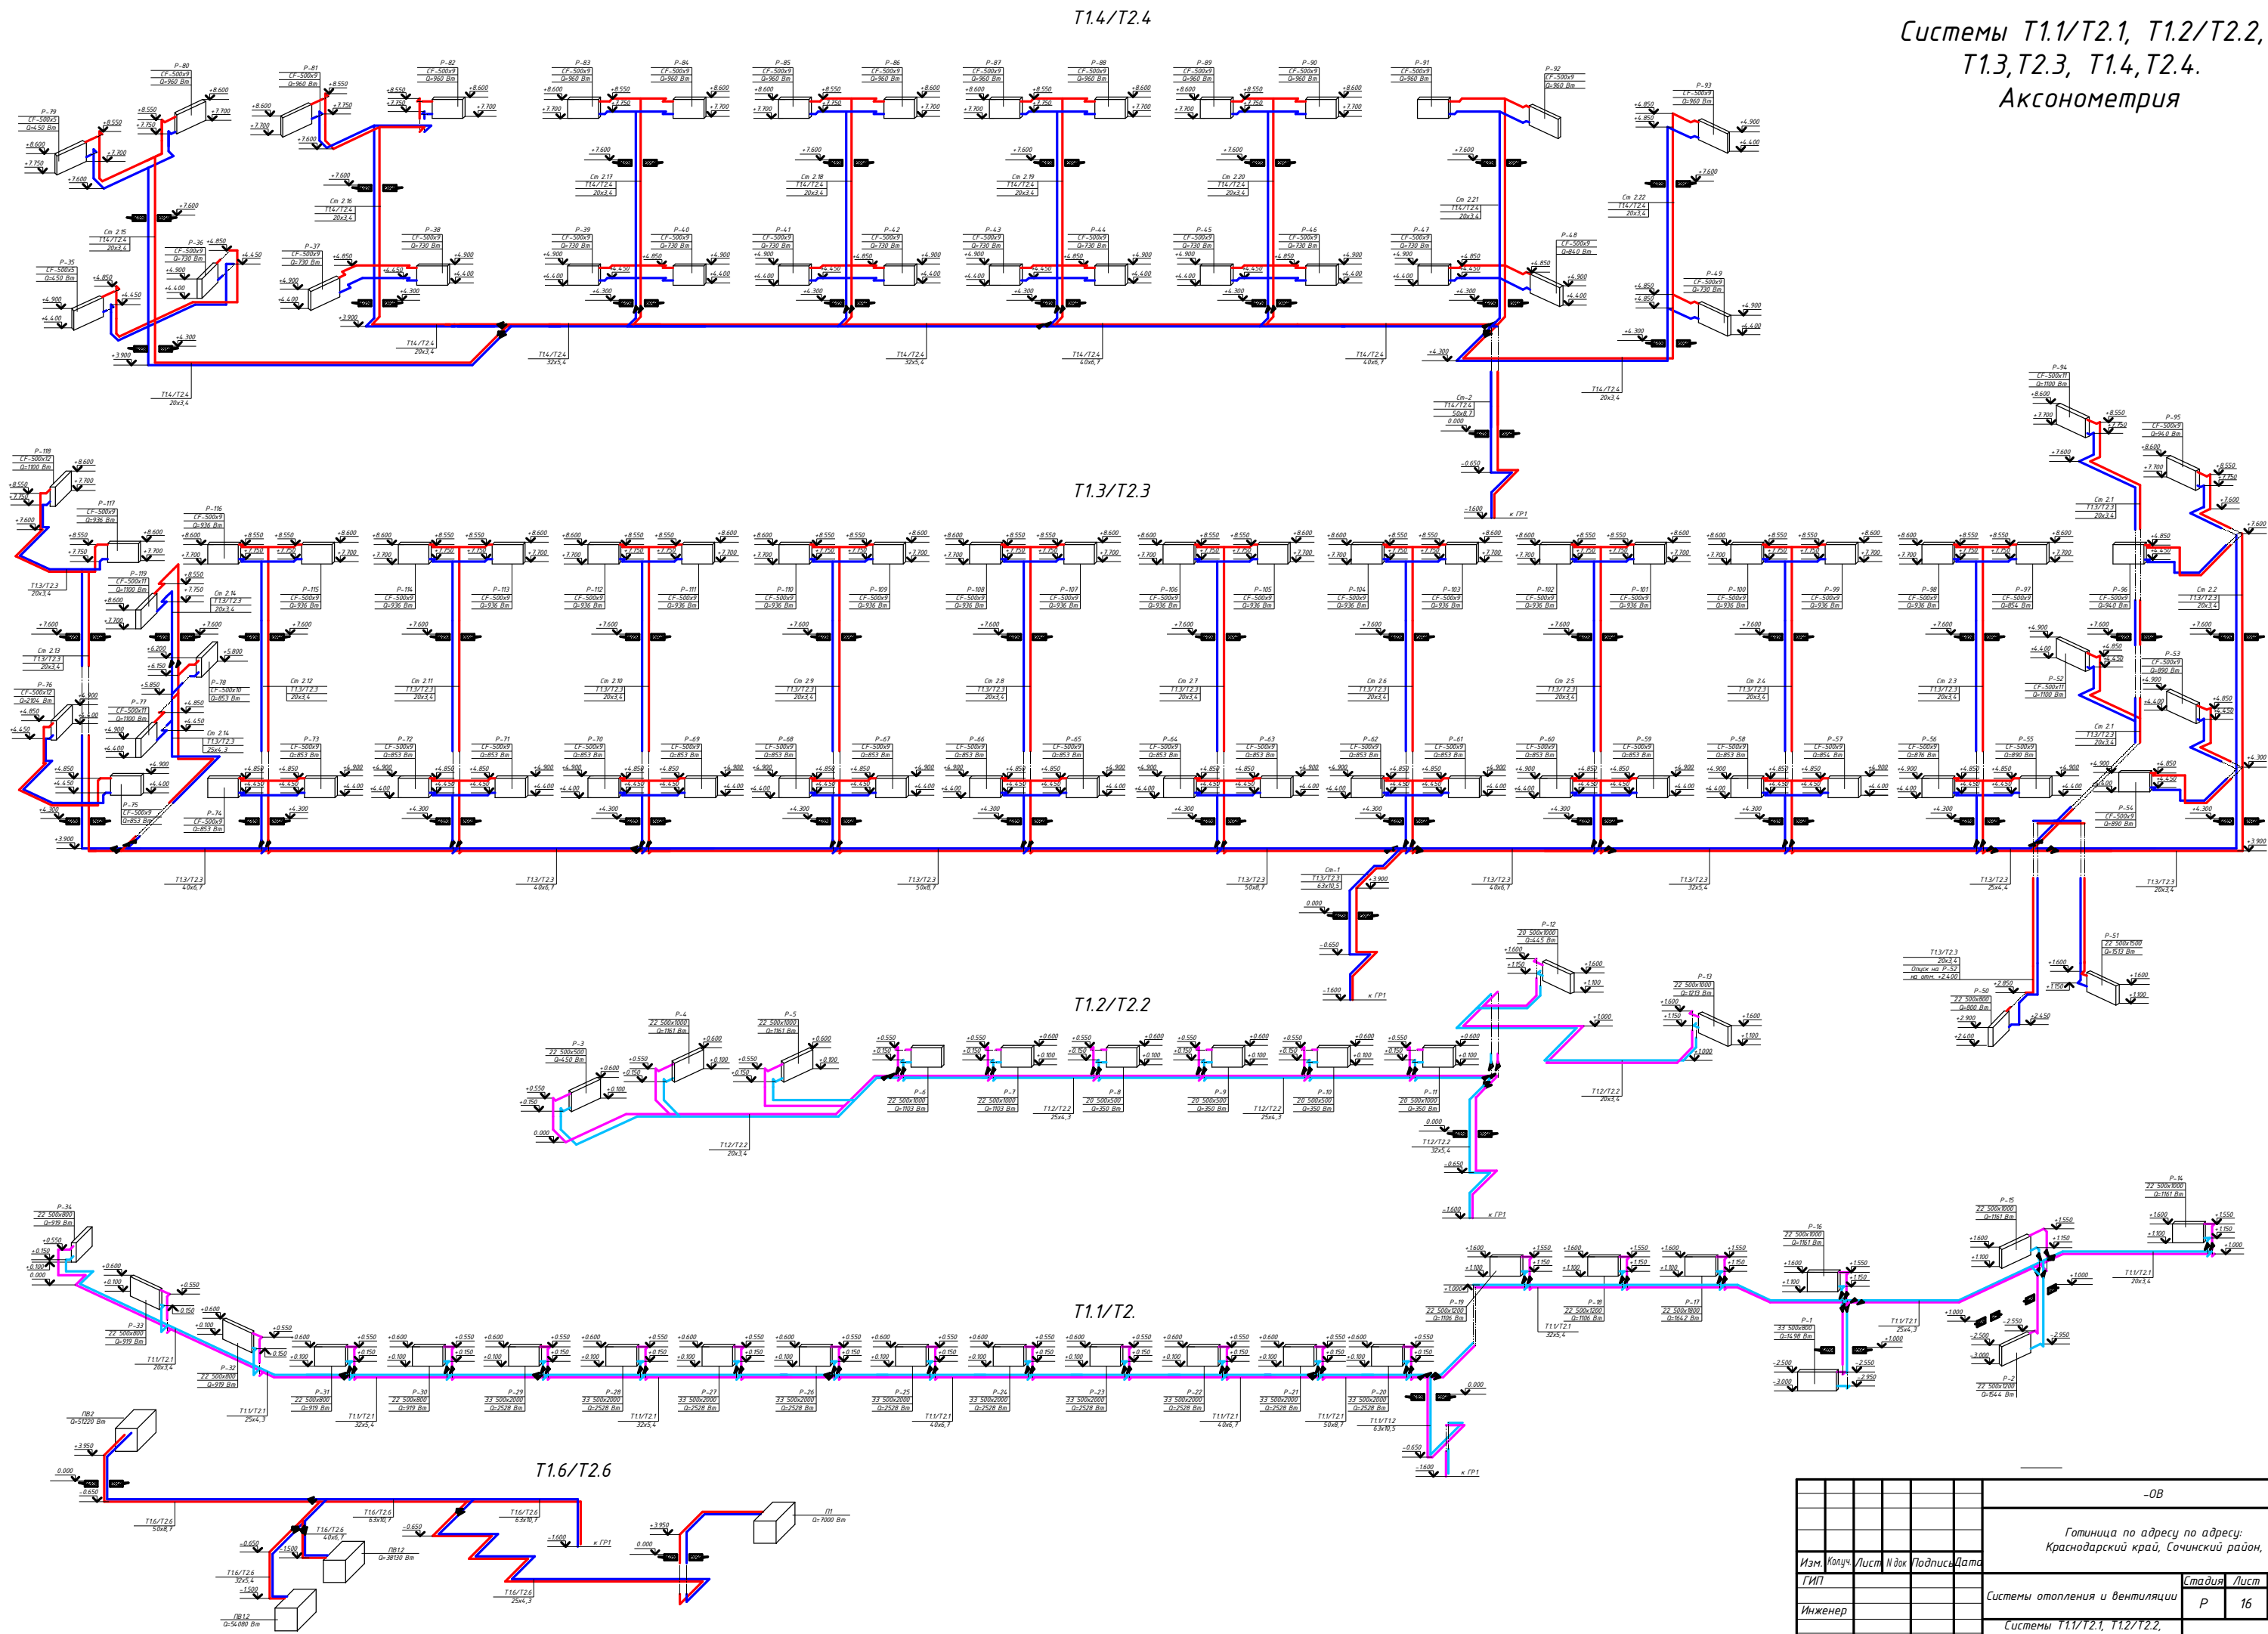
Системы Т1.1/Т2.1, Т1.2/Т2.2, Т1.3,Т2.3, Т1.4,Т2.4. Аксонометрия

Т1.4/Т2.4

Т1.3/Т2.3

Т1.2/Т2.2

Т1.1/Т2.

Т1.6/Т2.6

P-79
CF-500x5
Q=450 Вт

P-80
CF-500x9
Q=960 Вт

P-81
CF-500x9
Q=960 Вт

P-82
CF-500x9
Q=960 Вт

P-83
CF-500x9
Q=960 Вт

P-84
CF-500x9
Q=960 Вт

P-85
CF-500x9
Q=960 Вт

P-86
CF-500x9
Q=960 Вт

P-87
CF-500x9
Q=960 Вт

P-88
CF-500x9
Q=960 Вт

P-89
CF-500x9
Q=960 Вт

P-90
CF-500x9
Q=960 Вт

P-91
CF-500x9
Q=960 Вт

P-92
CF-500x9
Q=960 Вт

P-93
CF-500x9
Q=960 Вт

Ст 2.15
Т14/Т2.4
20х3,4

Ст 2.16
Т14/Т2.4
20х3,4

Ст 2.17
Т14/Т2.4
20х3,4

Ст 2.18
Т14/Т2.4
20х3,4

Ст 2.19
Т14/Т2.4
20х3,4

Ст 2.20
Т14/Т2.4
20х3,4

Ст 2.21
Т14/Т2.4
20х3,4

Ст 2.22
Т14/Т2.4
20х3,4

P-35
CF-500x5
Q=450 Вт

P-36
CF-500x9
Q=730 Вт

P-37
CF-500x9
Q=730 Вт

P-38
CF-500x9
Q=730 Вт

P-39
CF-500x9
Q=730 Вт

P-40
CF-500x9
Q=730 Вт

P-41
CF-500x9
Q=730 Вт

P-42
CF-500x9
Q=730 Вт

P-43
CF-500x9
Q=730 Вт

P-44
CF-500x9
Q=730 Вт

P-45
CF-500x9
Q=730 Вт

P-46
CF-500x9
Q=730 Вт

P-47
CF-500x9
Q=730 Вт

P-48
CF-500x9
Q=840 Вт

P-49
CF-500x9
Q=730 Вт

Т14/Т2.4
20х3,4

Т14/Т2.4
32х5,4

Т14/Т2.4
40х6,7

Ст-2
Т14/Т2.4
50х8,3

к ГР1

P-94
CF-500x11
Q=1100 Вт

P-95
CF-500x9
Q=940 Вт

P-118
CF-500x12
Q=1100 Вт

P-117
CF-500x9
Q=936 Вт

P-116
CF-500x9
Q=936 Вт

P-119
CF-500x11
Q=1100 Вт

P-115
CF-500x9
Q=936 Вт

P-114
CF-500x9
Q=936 Вт

P-113
CF-500x9
Q=936 Вт

P-112
CF-500x9
Q=936 Вт

P-111
CF-500x9
Q=936 Вт

P-110
CF-500x9
Q=936 Вт

P-109
CF-500x9
Q=936 Вт

P-108
CF-500x9
Q=936 Вт

P-107
CF-500x9
Q=936 Вт

P-106
CF-500x9
Q=936 Вт

P-105
CF-500x9
Q=936 Вт

P-104
CF-500x9
Q=936 Вт

P-103
CF-500x9
Q=936 Вт

P-102
CF-500x9
Q=936 Вт

P-101
CF-500x9
Q=936 Вт

P-100
CF-500x9
Q=936 Вт

P-99
CF-500x9
Q=936 Вт

P-98
CF-500x9
Q=936 Вт

P-97
CF-500x9
Q=854 Вт

P-96
CF-500x9
Q=940 Вт

Ст 2.1
Т13/Т2.3
20х3,4

Ст 2.2
Т13/Т2.3
20х3,4

Ст 2.3
Т13/Т2.3
20х3,4

Ст 2.4
Т13/Т2.3
20х3,4

Ст 2.5
Т13/Т2.3
20х3,4

Ст 2.6
Т13/Т2.3
20х3,4

Ст 2.7
Т13/Т2.3
20х3,4

Ст 2.8
Т13/Т2.3
20х3,4

Ст 2.9
Т13/Т2.3
20х3,4

Ст 2.10
Т13/Т2.3
20х3,4

Ст 2.11
Т13/Т2.3
20х3,4

Ст 2.12
Т13/Т2.3
20х3,4

Ст 2.13
Т13/Т2.3
20х3,4

Ст 2.14
Т13/Т2.3
20х3,4

Ст 2.14
Т13/Т2.3
25х4,3

P-76
CF-500x12
Q=2104 Вт

P-77
CF-500x11
Q=1100 Вт

P-78
CF-500x10
Q=853 Вт

P-75
CF-500x9
Q=853 Вт

P-74
CF-500x9
Q=853 Вт

P-73
CF-500x9
Q=853 Вт

P-72
CF-500x9
Q=853 Вт

P-71
CF-500x9
Q=853 Вт

P-70
CF-500x9
Q=853 Вт

P-69
CF-500x9
Q=853 Вт

P-68
CF-500x9
Q=853 Вт

P-67
CF-500x9
Q=853 Вт

P-66
CF-500x9
Q=853 Вт

P-65
CF-500x9
Q=853 Вт

P-64
CF-500x9
Q=853 Вт

P-63
CF-500x9
Q=853 Вт

P-62
CF-500x9
Q=853 Вт

P-61
CF-500x9
Q=853 Вт

P-60
CF-500x9
Q=853 Вт

P-59
CF-500x9
Q=853 Вт

P-58
CF-500x9
Q=853 Вт

P-57
CF-500x9
Q=854 Вт

P-56
CF-500x9
Q=876 Вт

P-55
CF-500x9
Q=890 Вт

P-54
CF-500x9
Q=890 Вт

P-53
CF-500x9
Q=890 Вт

P-52
CF-500x11
Q=1100 Вт

Т13/Т2.3
40х6,7

Т13/Т2.3
50х8,7

Т13/Т2.3
32х5,4

Т13/Т2.3
25х4,4

Т13/Т2.3
20х3,4

Ст-1
Т13/Т2.3
63х10,5

к ГР1

Т13/Т2.3
20х3,4
Опуск на Р-52
на отм. +2.400

P-50
22 500х800
Q=800 Вт

P-51
22 500х1500
Q=1513 Вт

P-12
20 500х1000
Q=445 Вт

P-13
22 500х1000
Q=1213 Вт

P-3
22 500х500
Q=450 Вт

P-4
22 500х1000
Q=1161 Вт

P-5
22 500х1000
Q=1161 Вт

P-6
22 500х1000
Q=1103 Вт

P-7
22 500х1000
Q=1103 Вт

P-8
20 500х500
Q=350 Вт

P-9
20 500х500
Q=350 Вт

P-10
20 500х500
Q=350 Вт

P-11
20 500х1000
Q=350 Вт

Т12/Т2.2
20х3,4

Т12/Т2.2
25х4,3

Т12/Т2.2
32х5,4

к ГР1

P-34
22 500х800
Q=919 Вт

P-33
22 500х800
Q=919 Вт

P-32
22 500х800
Q=919 Вт

P-31
22 500х800
Q=919 Вт

P-30
22 500х800
Q=919 Вт

P-29
33 500х2000
Q=2528 Вт

P-28
33 500х2000
Q=2528 Вт

P-27
33 500х2000
Q=2528 Вт

P-26
33 500х2000
Q=2528 Вт

P-25
33 500х2000
Q=2528 Вт

P-24
33 500х2000
Q=2528 Вт

P-23
33 500х2000
Q=2528 Вт

P-22
33 500х2000
Q=2528 Вт

P-21
33 500х2000
Q=2528 Вт

P-20
33 500х2000
Q=2528 Вт

P-19
22 500х1200
Q=1106 Вт

P-18
22 500х1200
Q=1106 Вт

P-17
22 500х1800
Q=1642 Вт

P-16
22 500х1000
Q=1161 Вт

P-15
22 500х1000
Q=1161 Вт

P-14
22 500х1000
Q=1161 Вт

P-1
33 500х800
Q=1498 Вт

P-2
22 500х1200
Q=1544 Вт

Т11/Т2.1
20х3,4

Т11/Т2.1
25х4,3

Т11/Т2.1
32х5,4

Т11/Т2.1
40х6,7

Т11/Т2.1
50х8,7

Т11/Т2.1
63х10,5

к ГР1

ПВ2
Q=5220 Вт

П1
Q=7000 Вт

ПВ1.2
Q=38130 Вт

ПВ1.2
Q=54080 Вт

Т16/Т2.6
50х8,7

Т16/Т2.6
63х10,7

Т16/Т2.6
40х6,7

Т16/Т2.6
32х5,4

Т16/Т2.6
25х4,3

к ГР1

-ОВ

Гостиница по адресу по адресу: Краснодарский край, Сочинский район,

| Изм. | Кол.уч. | Лист | N док | Подпись | Дата |
|---|---|---|---|---|---|
| ГИП | | | | | |
| Инженер | | | | | |

Системы отопления и вентиляции

| Стадия | Лист |
|---|---|
| Р | 16 |

Системы Т1.1/Т2.1, Т1.2/Т2.2,